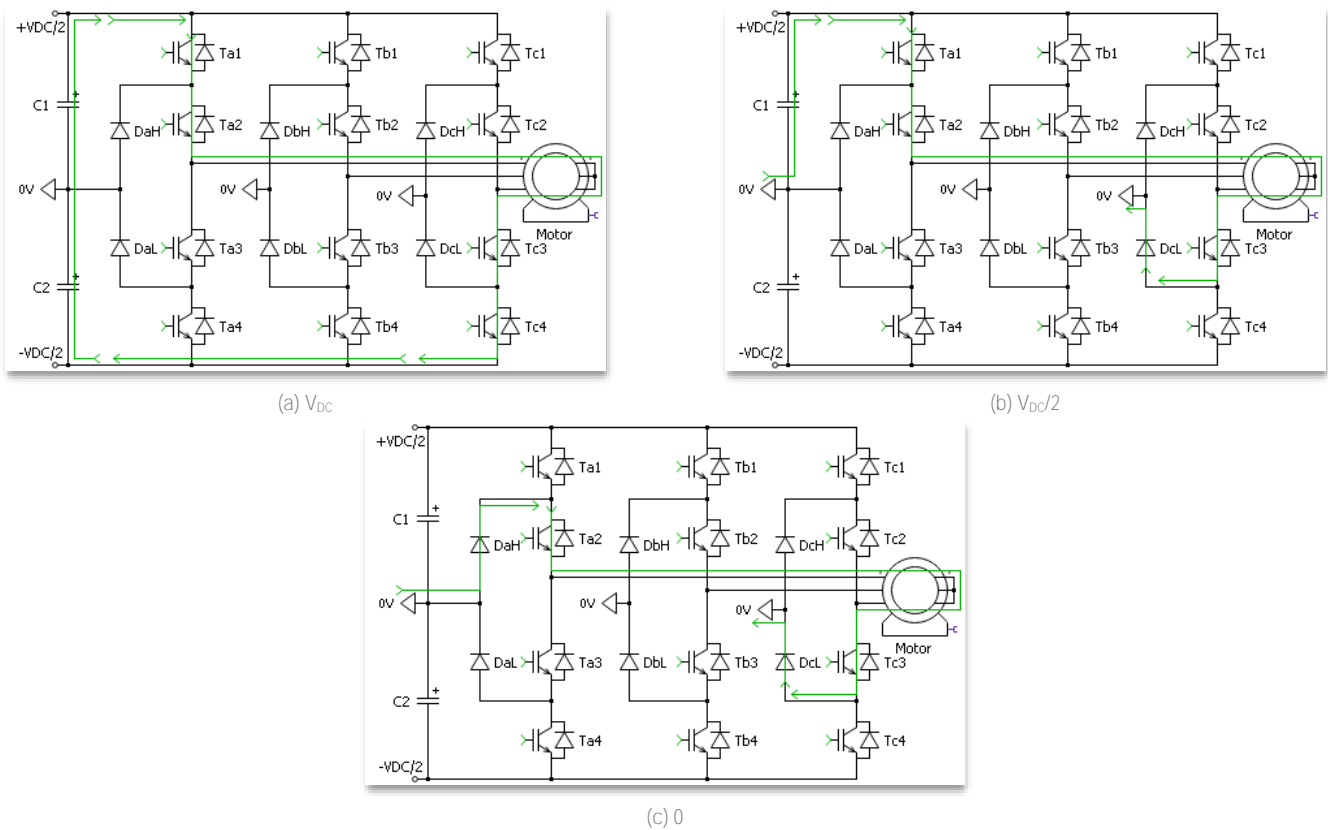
+VDC/2
Ta1
Tb1
Tc1
C1
DaH
Ta2
DbH
Tb2
DcH
Tc2
0V
0V
0V
Motor
DaL
Ta3
DbL
Tb3
DcL
Tc3
C2
Ta4
Tb4
Tc4
-VDC/2

(a) $V_{DC}$

+VDC/2
Ta1
Tb1
Tc1
C1
DaH
Ta2
DbH
Tb2
DcH
Tc2
0V
0V
0V
Motor
DaL
Ta3
DbL
Tb3
DcL
Tc3
C2
Ta4
Tb4
Tc4
-VDC/2

(b) $V_{DC}/2$

+VDC/2
Ta1
Tb1
Tc1
C1
DaH
Ta2
DbH
Tb2
DcH
Tc2
0V
0V
0V
Motor
DaL
Ta3
DbL
Tb3
DcL
Tc3
C2
Ta4
Tb4
Tc4
-VDC/2

(c) 0